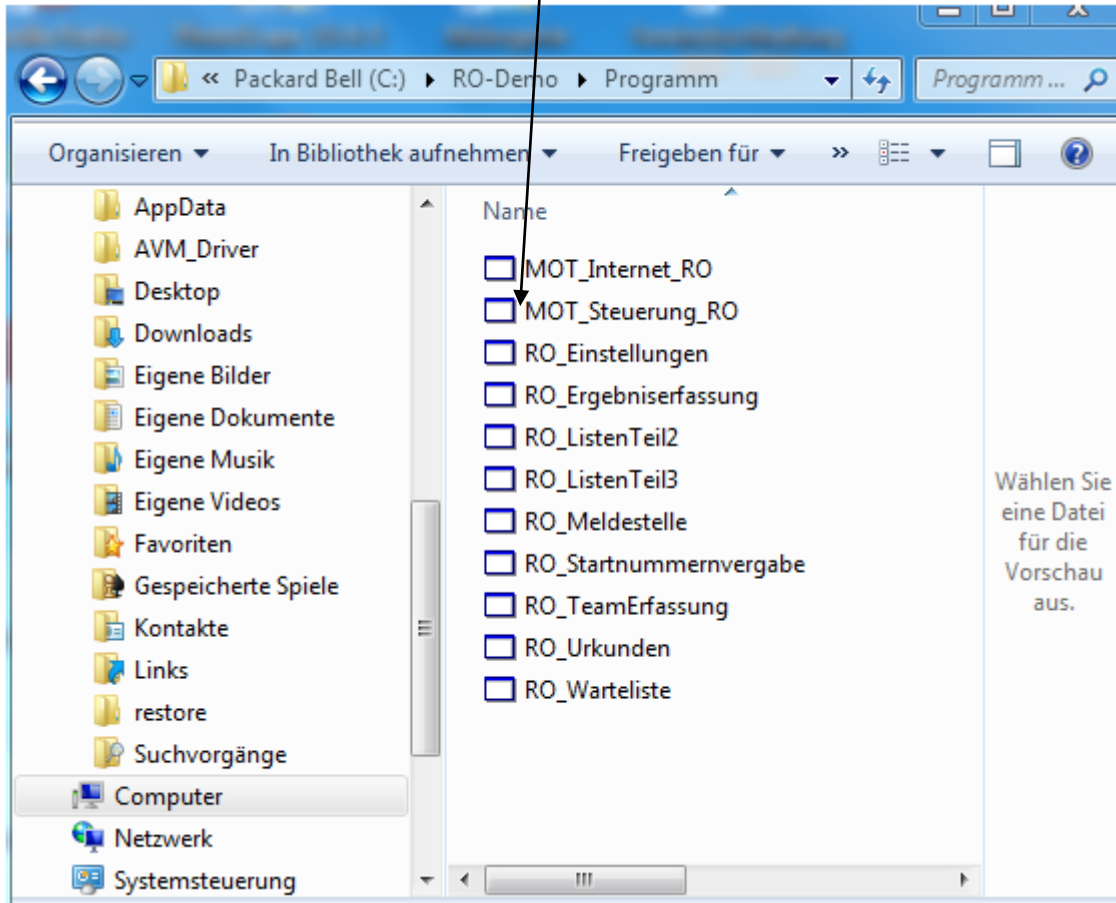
« Packard Bell (C:) ▸ RO-Demo ▸ Programm

Programm ...

Organisieren ▾ In Bibliothek aufnehmen ▾ Freigeben für ▾ »

AppData
AVM_Driver
Desktop
Downloads
Eigene Bilder
Eigene Dokumente
Eigene Musik
Eigene Videos
Favoriten
Gespeicherte Spiele
Kontakte
Links
restore
Suchvorgänge
Computer
Netzwerk
Systemsteuerung

Name

MOT_Internet_RO
MOT_Steuerung_RO
RO_Einstellungen
RO_Ergebniserfassung
RO_ListenTeil2
RO_ListenTeil3
RO_Meldestelle
RO_Startnummernvergabe
RO_TeamErfassung
RO_Urkunden
RO_Warteliste

Wählen Sie eine Datei für die Vorschau aus.